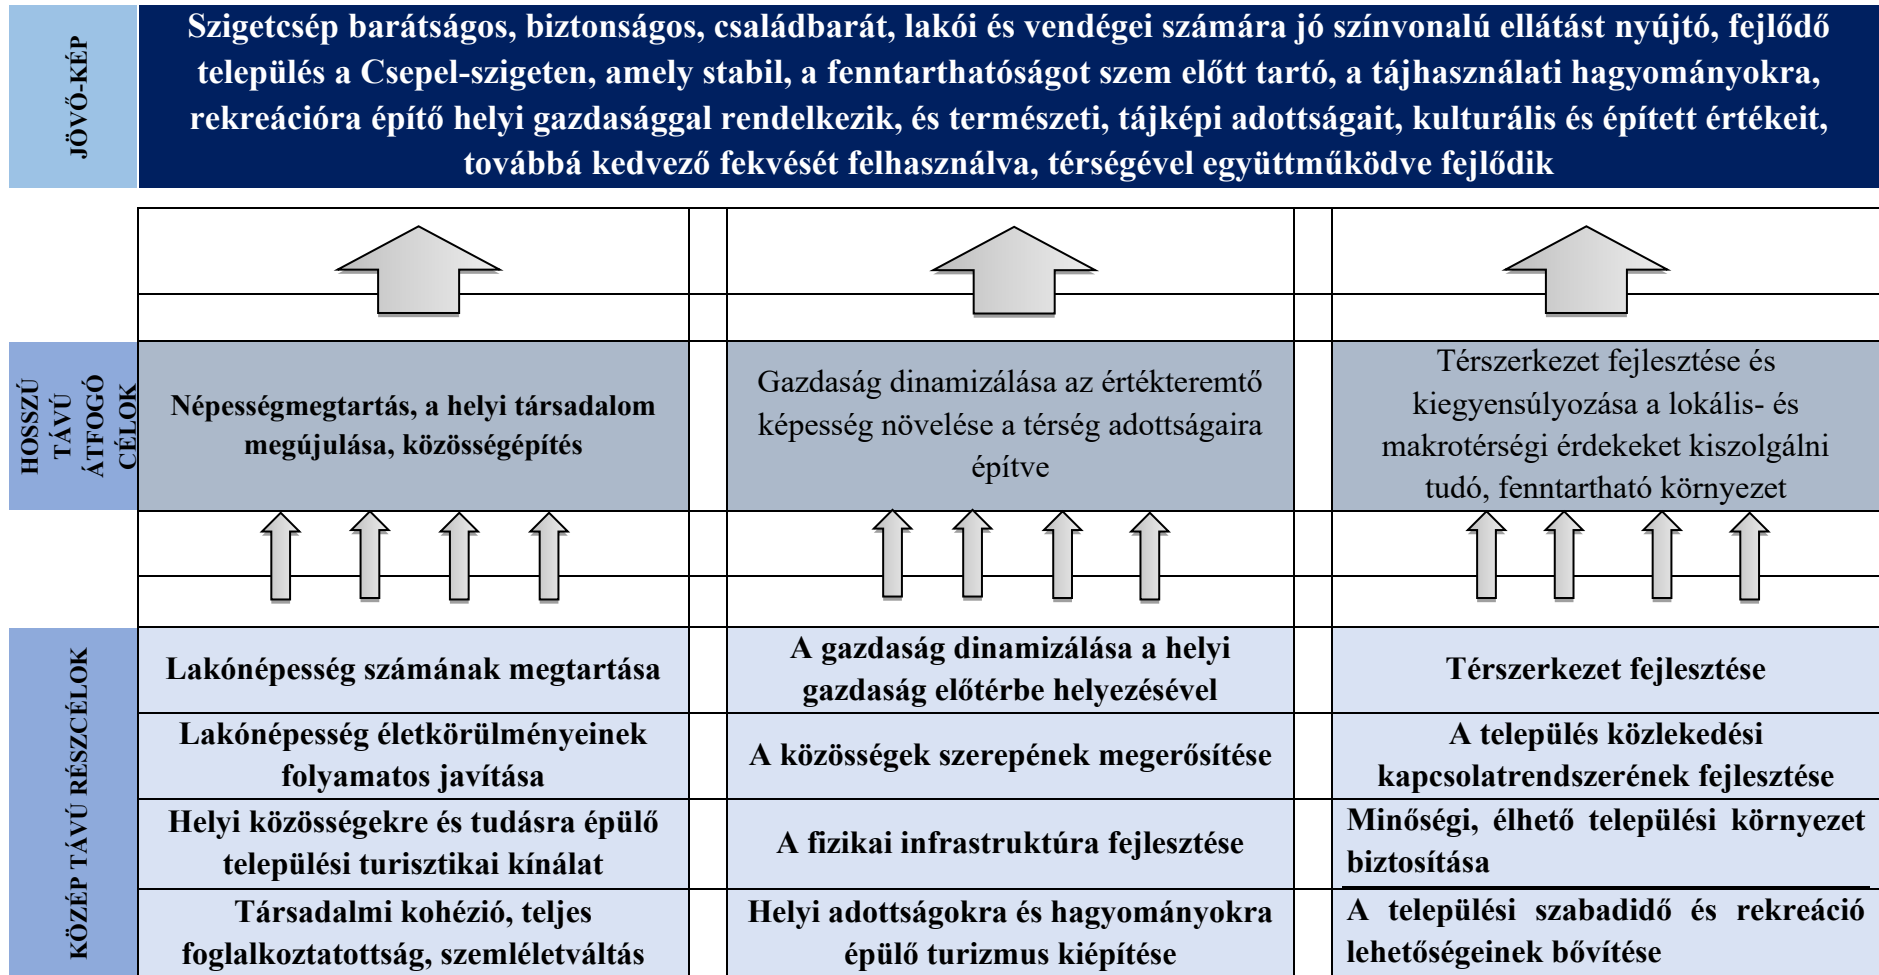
JÖVŐ-KÉP

Szigetcsép barátságos, biztonságos, családbarát, lakói és vendégei számára jó színvonalú ellátást nyújtó, fejlődő település a Csepel-szigeten, amely stabil, a fenntarthatóságot szem előtt tartó, a tájhasználati hagyományokra, rekreációra építő helyi gazdasággal rendelkezik, és természeti, tájképi adottságait, kulturális és épített értékeit, továbbá kedvező fekvését felhasználva, térségével együttműködve fejlődik

HOSSZÚ TÁVÚ ÁTFOGÓ CÉLOK

| Népességmegtartás, a helyi társadalom megújulása, közösségépítés | Gazdaság dinamizálása az értékteremtő képesség növelése a térség adottságaira építve | Térszerkezet fejlesztése és kiegyensúlyozása a lokális- és makrotérségi érdekeket kiszolgálni tudó, fenntartható környezet |
|---|---|---|

KÖZÉP TÁVÚ RÉSZCÉLOK

| | | |
|---|---|---|
| Lakónépesség számának megtartása | A gazdaság dinamizálása a helyi gazdaság előtérbe helyezésével | Térszerkezet fejlesztése |
| Lakónépesség életkörülményeinek folyamatos javítása | A közösségek szerepének megerősítése | A település közlekedési kapcsolatrendszerének fejlesztése |
| Helyi közösségekre és tudásra épülő települési turisztikai kínálat | A fizikai infrastruktúra fejlesztése | Minőségi, élhető települési környezet biztosítása |
| Társadalmi kohézió, teljes foglalkoztatottság, szemléletváltás | Helyi adottságokra és hagyományokra épülő turizmus kiépítése | A települési szabadidő és rekreáció lehetőségeinek bővítése |